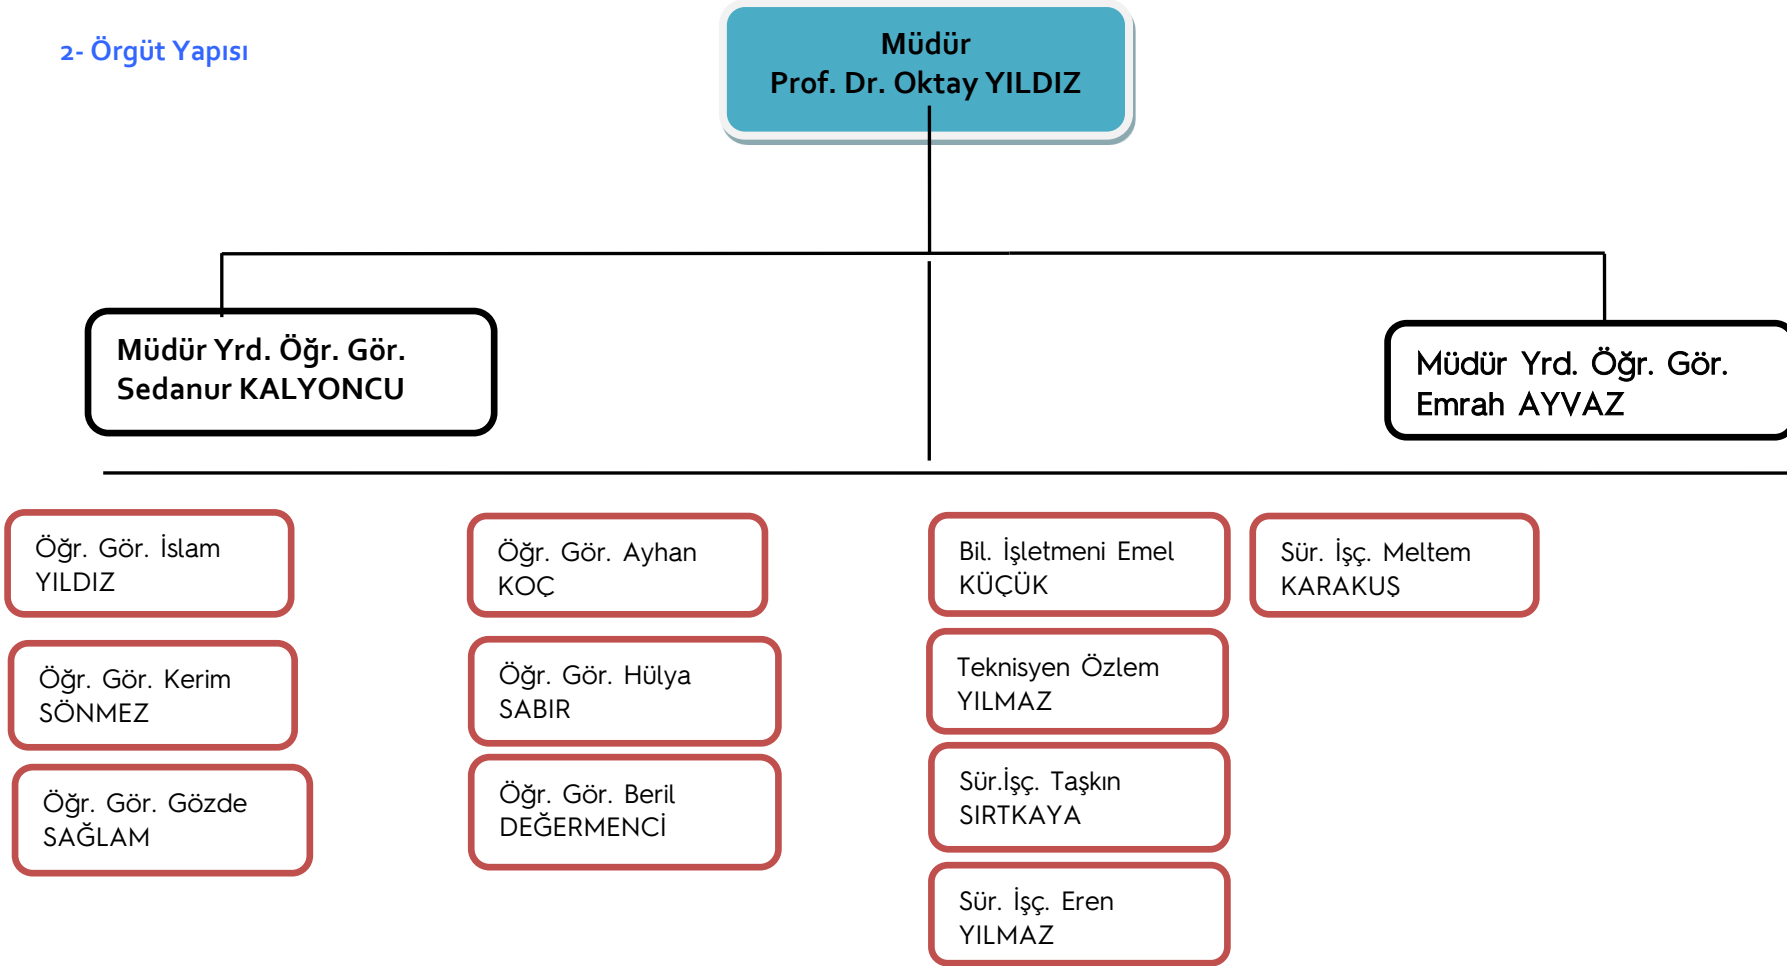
2- Örgüt Yapısı

Müdür
Prof. Dr. Oktay YILDIZ

Müdür Yrd. Öğr. Gör.
Sedanur KALYONCU

Müdür Yrd. Öğr. Gör.
Emrah AYVAZ

Öğr. Gör. İslam YILDIZ

Öğr. Gör. Kerim SÖNMEZ

Öğr. Gör. Gözde SAĞLAM

Öğr. Gör. Ayhan KOÇ

Öğr. Gör. Hülya SABIR

Öğr. Gör. Beril DEĞERMENCİ

Bil. İşletmeni Emel KÜÇÜK

Teknisyen Özlem YILMAZ

Sür.İşç. Taşkın SIRTKAYA

Sür. İşç. Eren YILMAZ

Sür. İşç. Meltem KARAKUŞ